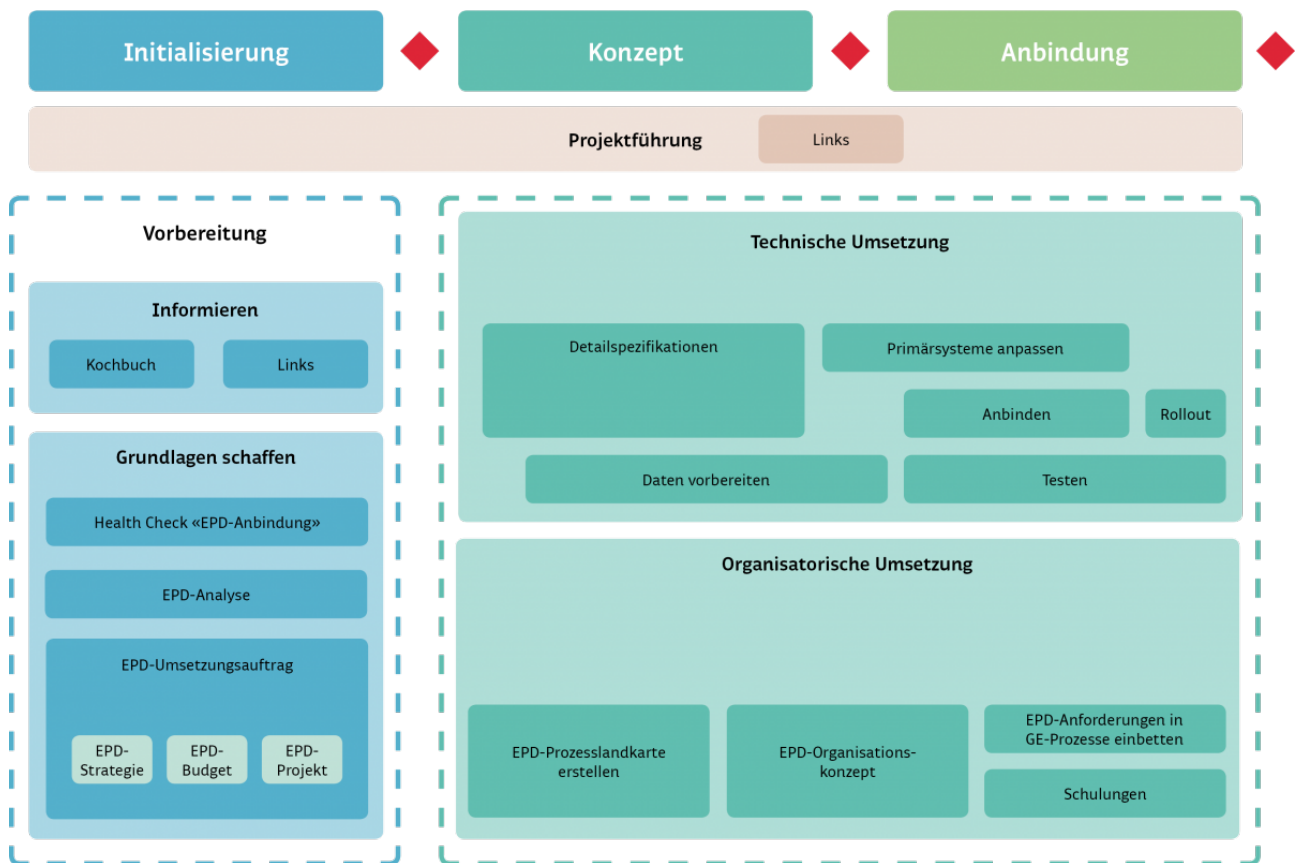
Initialisierung

Konzept

Anbindung

Projektführung

Links

Vorbereitung

Informieren

Kochbuch

Links

Grundlagen schaffen

Health Check «EPD-Anbindung»

EPD-Analyse

EPD-Umsetzungsauftrag

EPD-Strategie

EPD-Budget

EPD-Projekt

Technische Umsetzung

Detailspezifikationen

Primärsysteme anpassen

Anbinden

Rollout

Daten vorbereiten

Testen

Organisatorische Umsetzung

EPD-Prozesslandkarte erstellen

EPD-Organisationskonzept

EPD-Anforderungen in GE-Prozesse einbetten

Schulungen